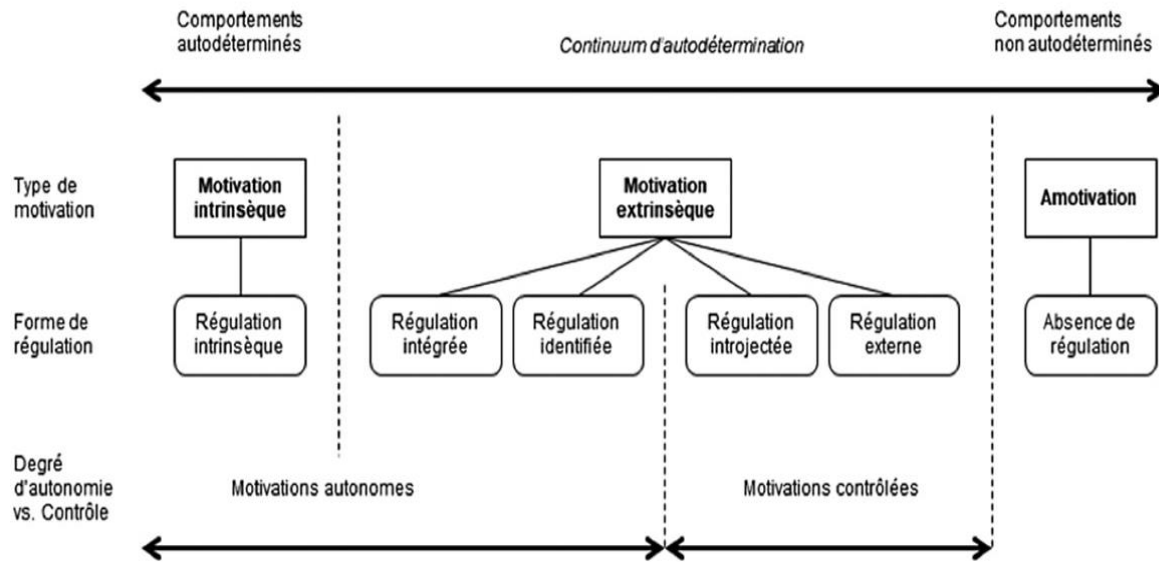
Comportements autodéterminés

Continuum d'autodétermination

Comportements non autodéterminés

Type de motivation

Motivation intrinsèque

Motivation extrinsèque

Amotivation

Forme de régulation

Régulation intrinsèque

Régulation intégrée

Régulation identifiée

Régulation introjectée

Régulation externe

Absence de régulation

Degré d'autonomie vs. Contrôle

Motivations autonomes

Motivations contrôlées